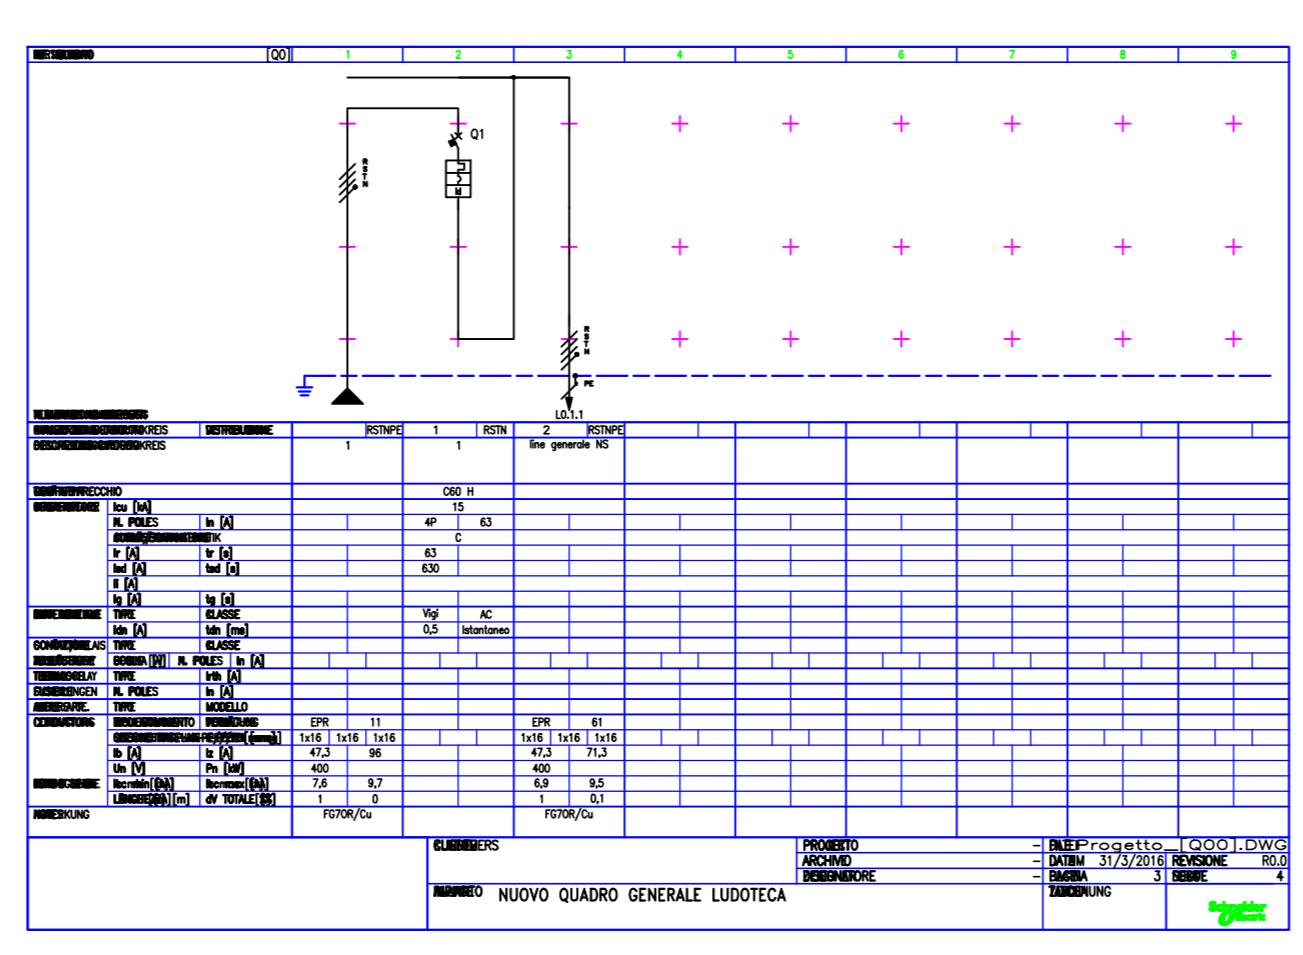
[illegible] [Q0] 1 2 3 4 5 6 7 8 9

Q1

R S T N

R S T N

PE

L0.1.1

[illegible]

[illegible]KREIS | DISTRIBUZIONE | RSTNPE | 1 | RSTN | 2 | RSTNPE

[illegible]KREIS | 1 | 1 | line generale NS

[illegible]RECCHIO | C60 H

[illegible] | Icu [kA] | 15

N. POLES | In [A] | 4P | 63

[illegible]IK | C

Ir [A] | tr [s] | 63

Isd [A] | tsd [s] | 630

Ii [A]

Ig [A] | tg [s]

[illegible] | TYPE | CLASSE | Vigi | AC

IΔn [A] | tΔn [ms] | 0,5 | Istantaneo

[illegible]LAIS | TYPE | CLASSE

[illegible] | BOBINA [V] | N. POLES | In [A]

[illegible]RELAY | TYPE | Irth [A]

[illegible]NGEN | N. POLES | In [A]

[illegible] | TYPE | MODELLO

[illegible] | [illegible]ENTO | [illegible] | EPR | 11 | EPR | 61

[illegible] | 1x16 | 1x16 | 1x16 | 1x16 | 1x16 | 1x16

Ib [A] | Iz [A] | 47,3 | 96 | 47,3 | 71,3

Un [V] | Pn [kW] | 400 | 400

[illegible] | Iccmin[kA] | Iccmax[kA] | 7,6 | 9,7 | 6,9 | 9,5

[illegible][m] | dV TOTALE[%] | 1 | 0 | 1 | 0,1

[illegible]KUNG | FG7OR/Cu | FG7OR/Cu

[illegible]ERS

PROGETTO –
ARCHIVIO –
DESIGNATORE –

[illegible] Progetto_[Q00].DWG
DATUM 31/3/2016 REVISIONE R0.0
PAGINA 3 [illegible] 4

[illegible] NUOVO QUADRO GENERALE LUDOTECA

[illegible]NUNG

Schneider Electric